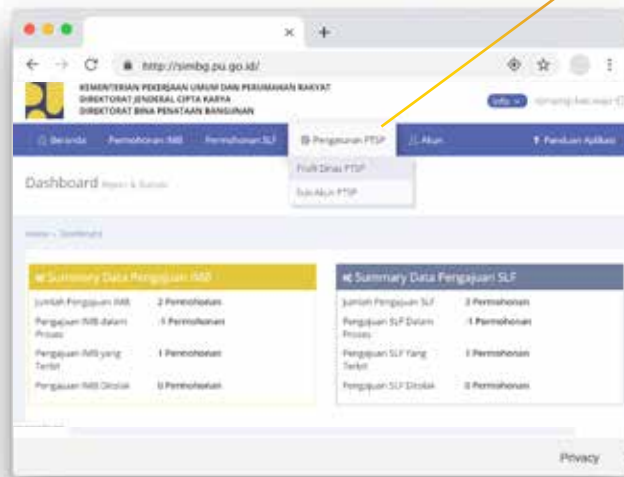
http://simbg.pu.go.id/

KEMENTERIAN PEKERJAAN UMUM DAN PERUMAHAN RAKYAT
DIREKTORAT JENDERAL CIPTA KARYA
DIREKTORAT BINA PENATAAN BANGUNAN

Info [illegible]

Beranda | Permohonan IMB | Permohonan SLF | Pengaturan PTSP | Akun | Panduan Aplikasi

Profil Dinas PTSP
Sub Akun PTSP

Dashboard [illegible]

Home > Dashboard

Summary Data Pengajuan IMB

| | |
|---|---|
| Jumlah Pengajuan IMB | 2 Permohonan |
| Pengajuan IMB dalam Proses | 1 Permohonan |
| Pengajuan IMB yang Terbit | 1 Permohonan |
| Pengajuan IMB Ditolak | 0 Permohonan |

Summary Data Pengajuan SLF

| | |
|---|---|
| Jumlah Pengajuan SLF | 2 Permohonan |
| Pengajuan SLF Dalam Proses | 1 Permohonan |
| Pengajuan SLF Yang Terbit | 1 Permohonan |
| Pengajuan SLF Ditolak | 0 Permohonan |

Privacy